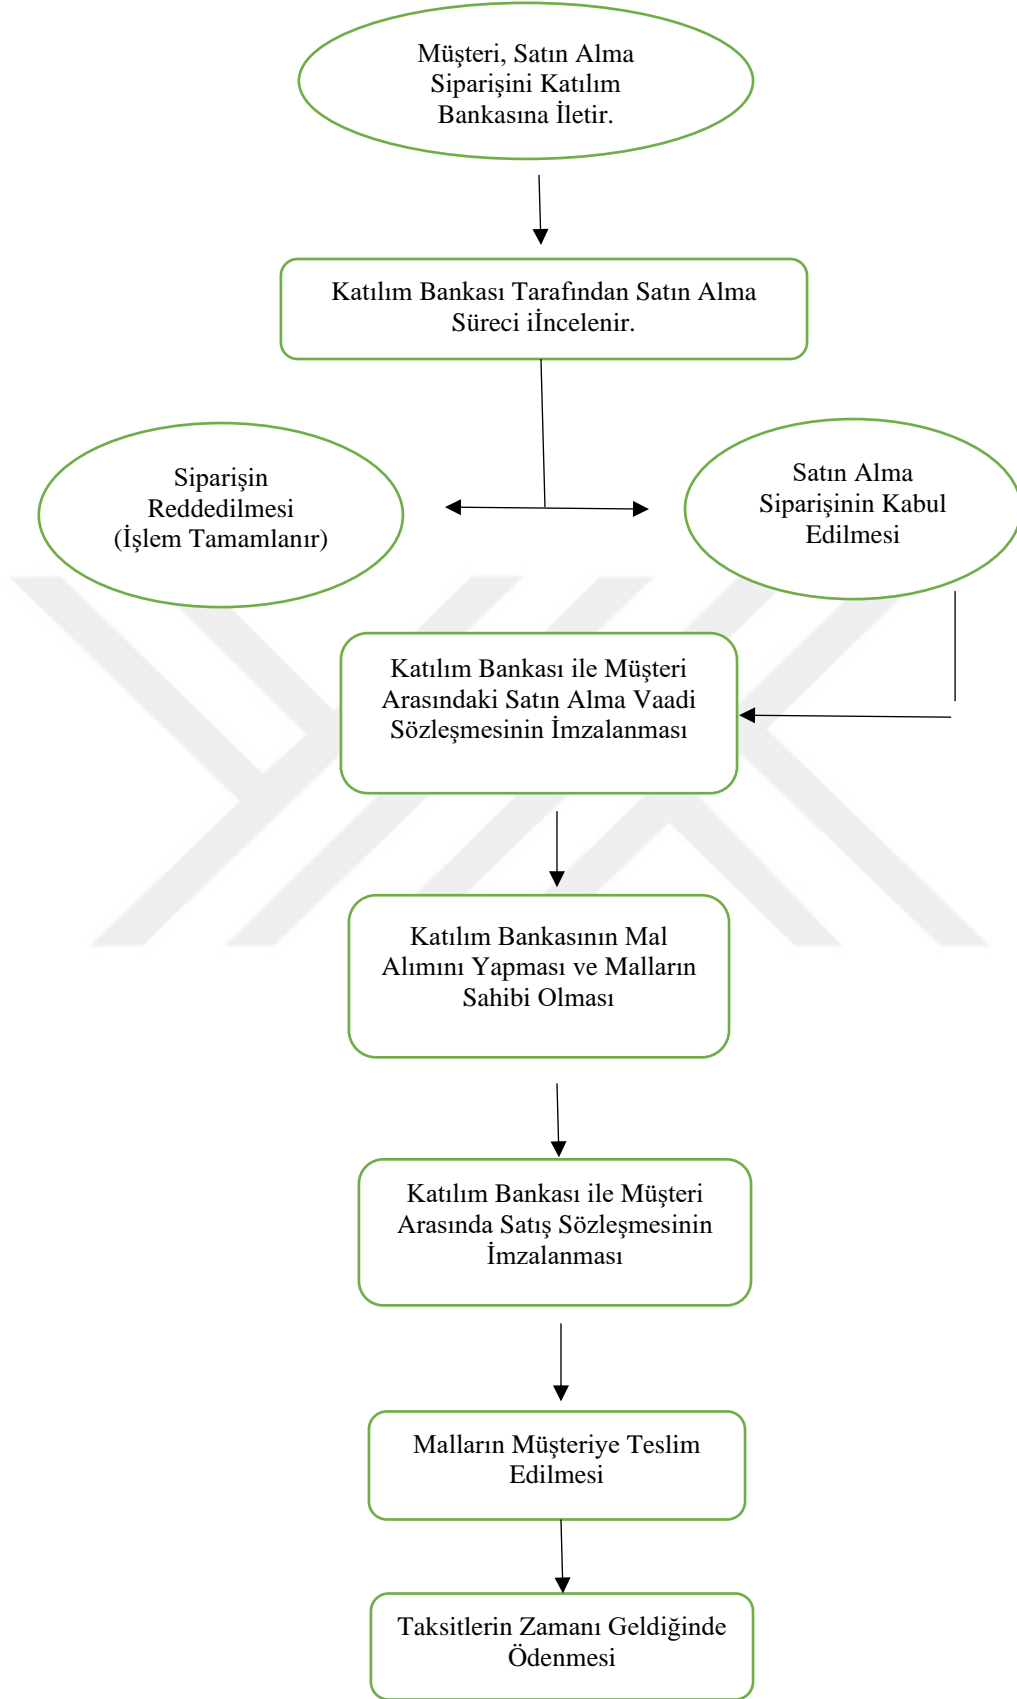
Müşteri, Satın Alma Siparişini Katılım Bankasına İletir.

Katılım Bankası Tarafından Satın Alma Süreci iİncelenir.

Siparişin Reddedilmesi (İşlem Tamamlanır)

Satın Alma Siparişinin Kabul Edilmesi

Katılım Bankası ile Müşteri Arasındaki Satın Alma Vaadi Sözleşmesinin İmzalanması

Katılım Bankasının Mal Alımını Yapması ve Malların Sahibi Olması

Katılım Bankası ile Müşteri Arasında Satış Sözleşmesinin İmzalanması

Malların Müşteriye Teslim Edilmesi

Taksitlerin Zamanı Geldiğinde Ödenmesi